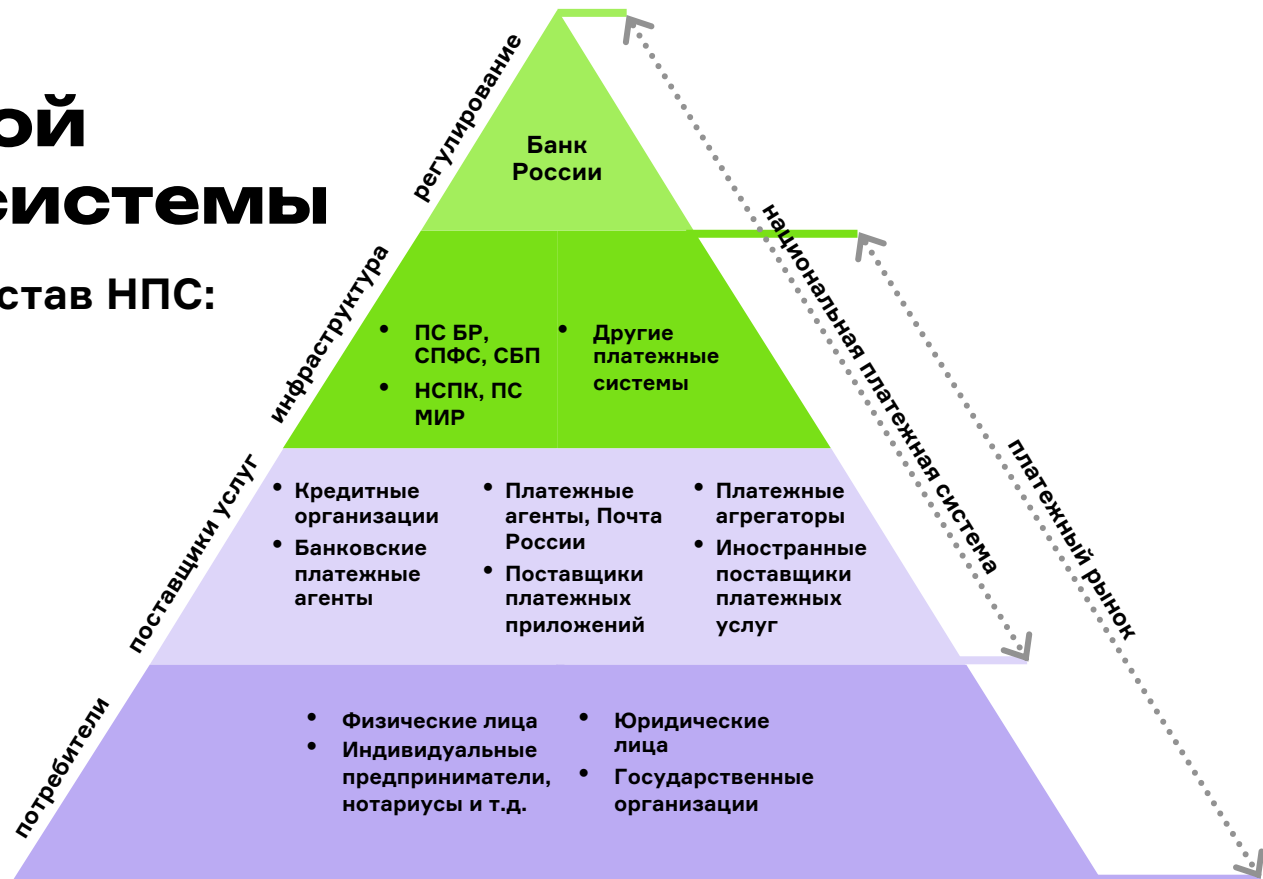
ой
системы

став НПС:

регулирование

Банк России

инфраструктура

• ПС БР, СПФС, СБП
• НСПК, ПС МИР

• Другие платежные системы

поставщики услуг

• Кредитные организации
• Банковские платежные агенты

• Платежные агенты, Почта России
• Поставщики платежных приложений

• Платежные агрегаторы
• Иностранные поставщики платежных услуг

потребители

• Физические лица
• Индивидуальные предприниматели, нотариусы и т.д.

• Юридические лица
• Государственные организации

национальная платежная система

платежный рынок